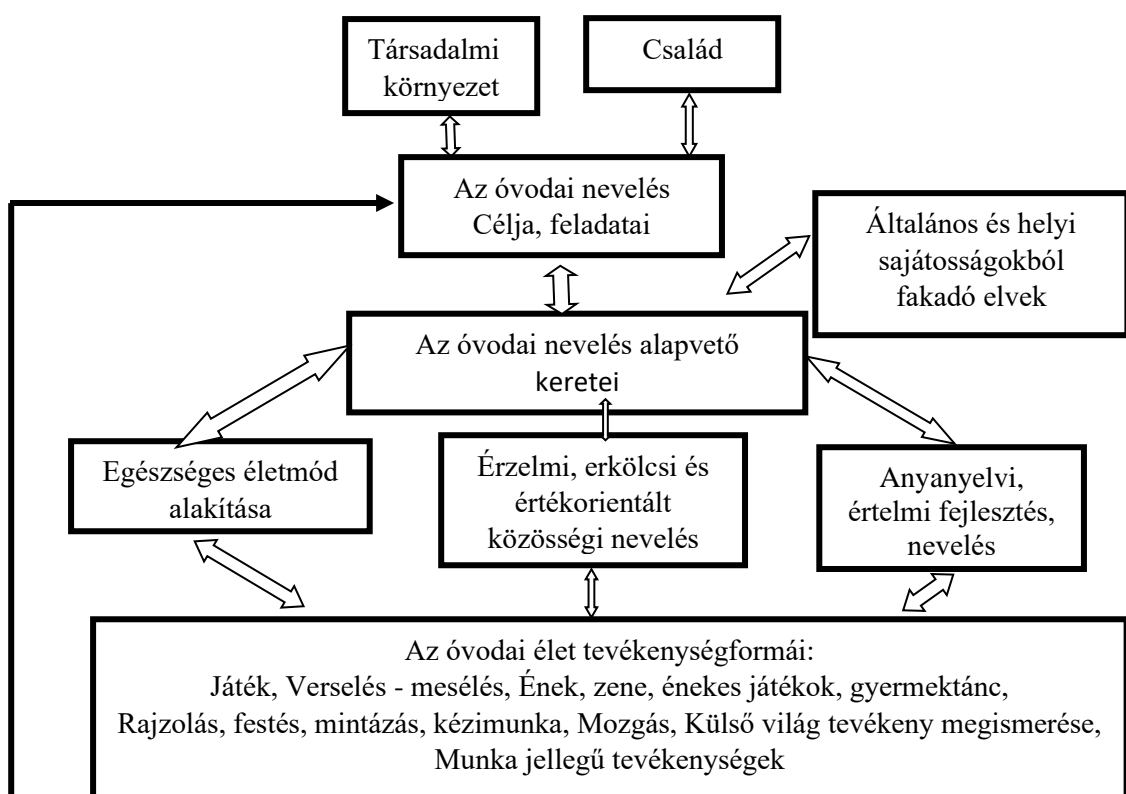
Társadalmi környezet

Család

Az óvodai nevelés Célja, feladatai

Általános és helyi sajátosságokból fakadó elvek

Az óvodai nevelés alapvető keretei

Egészséges életmód alakítása

Érzelmi, erkölcsi és értékorientált közösségi nevelés

Anyanyelvi, értelmi fejlesztés, nevelés

Az óvodai élet tevékenységformái:
Játék, Verselés - mesélés, Ének, zene, énekes játékok, gyermektánc, Rajzolás, festés, mintázás, kézimunka, Mozgás, Külső világ tevékeny megismerése, Munka jellegű tevékenységek